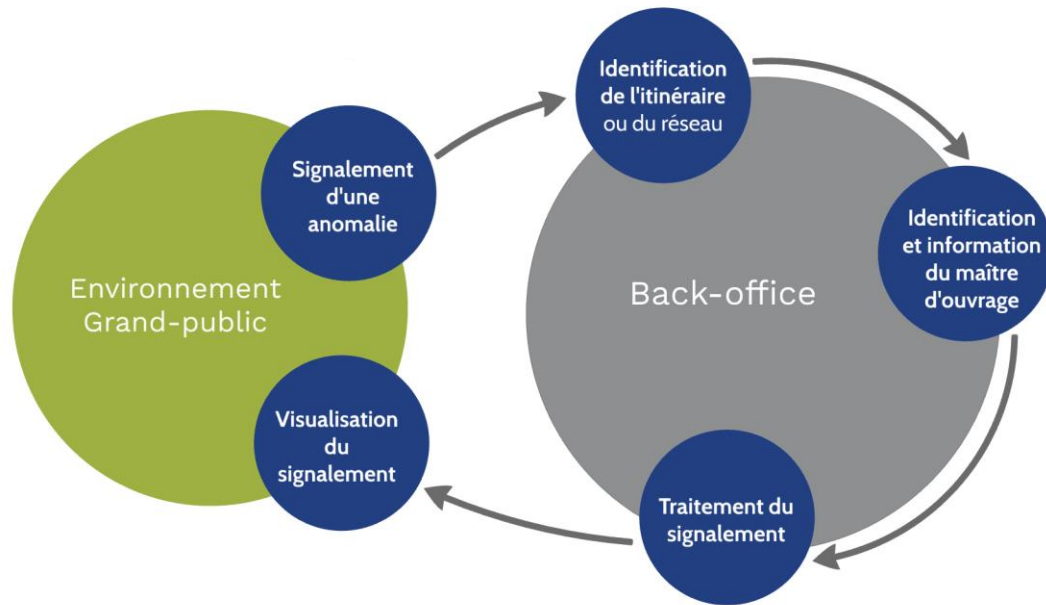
Environnement Grand-public

Signalement d'une anomalie

Identification de l'itinéraire ou du réseau

Back-office

Identification et information du maître d'ouvrage

Traitement du signalement

Visualisation du signalement